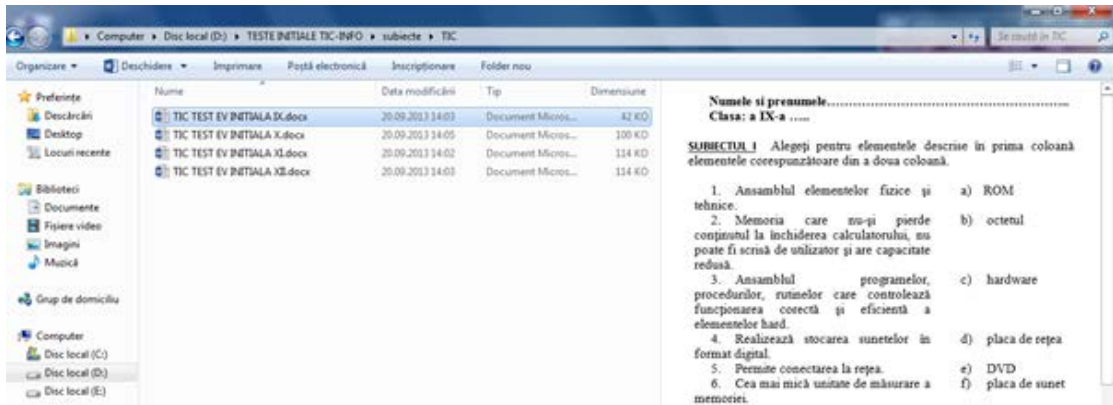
Computer ▸ Disc local (D:) ▸ TESTE INITIALE TIC-INFO ▸ subiecte ▸ TIC

Se caută în TIC

Organizare ▾ Deschidere ▾ Imprimare Poștă electronică Inscripționare Folder nou

Preferințe
Descărcări
Desktop
Locuri recente

Biblioteci
Documente
Fișiere video
Imagini
Muzică

Grup de domiciliu

Computer
Disc local (C:)
Disc local (D:)
Disc local (E:)

| Nume | Data modificării | Tip | Dimensiune |
|---|---|---|---|
| TIC TEST EV INITIALA IX.docx | 20.09.2013 14:03 | Document Micros... | 42 KO |
| TIC TEST EV INITIALA X.docx | 20.09.2013 14:05 | Document Micros... | 100 KO |
| TIC TEST EV INITIALA XI.docx | 20.09.2013 14:02 | Document Micros... | 114 KO |
| TIC TEST EV INITIALA XII.docx | 20.09.2013 14:03 | Document Micros... | 114 KO |

Numele și prenumele.............................................................
Clasa: a IX-a ......

SUBIECTUL I Alegeți pentru elementele descrise în prima coloană elementele corespunzătoare din a doua coloană.

1. Ansamblul elementelor fizice și tehnice. a) ROM
2. Memoria care nu-și pierde conținutul la închiderea calculatorului, nu poate fi scrisă de utilizator și are capacitate redusă. b) octetul
3. Ansamblul programelor, procedurilor, rutinelor care controlează funcționarea corectă și eficientă a elementelor hard. c) hardware
4. Realizează stocarea sunetelor în format digital. d) placa de rețea
5. Permite conectarea la rețea. e) DVD
6. Cea mai mică unitate de măsurare a memoriei. f) placa de sunet